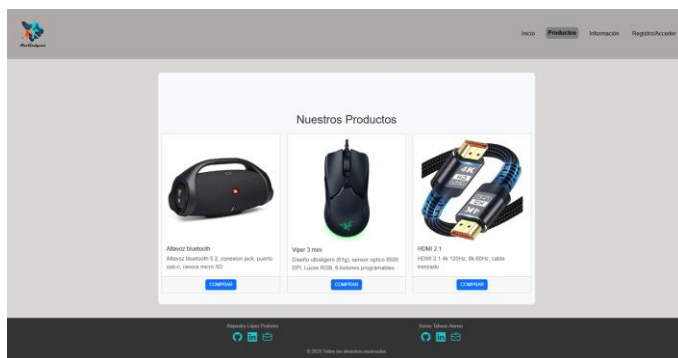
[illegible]

Inicio Productos Información Registro/Acceder

Nuestros Productos

Altavoz bluetooth
Altavoz bluetooth 5.2, conexion jack, puerto usb-c, ranura micro SD
COMPRAR

Viper 3 mini
Diseño ultraligero (61g), sensor optico 8500 DPI, Luces RGB, 6 botones programables
COMPRAR

HDMI 2.1
HDMI 2.1 4k 120Hz, 8k 60Hz, cable trenzado
COMPRAR

Alejandro López Pedrosa

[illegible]

© 2025 Todos los derechos reservados